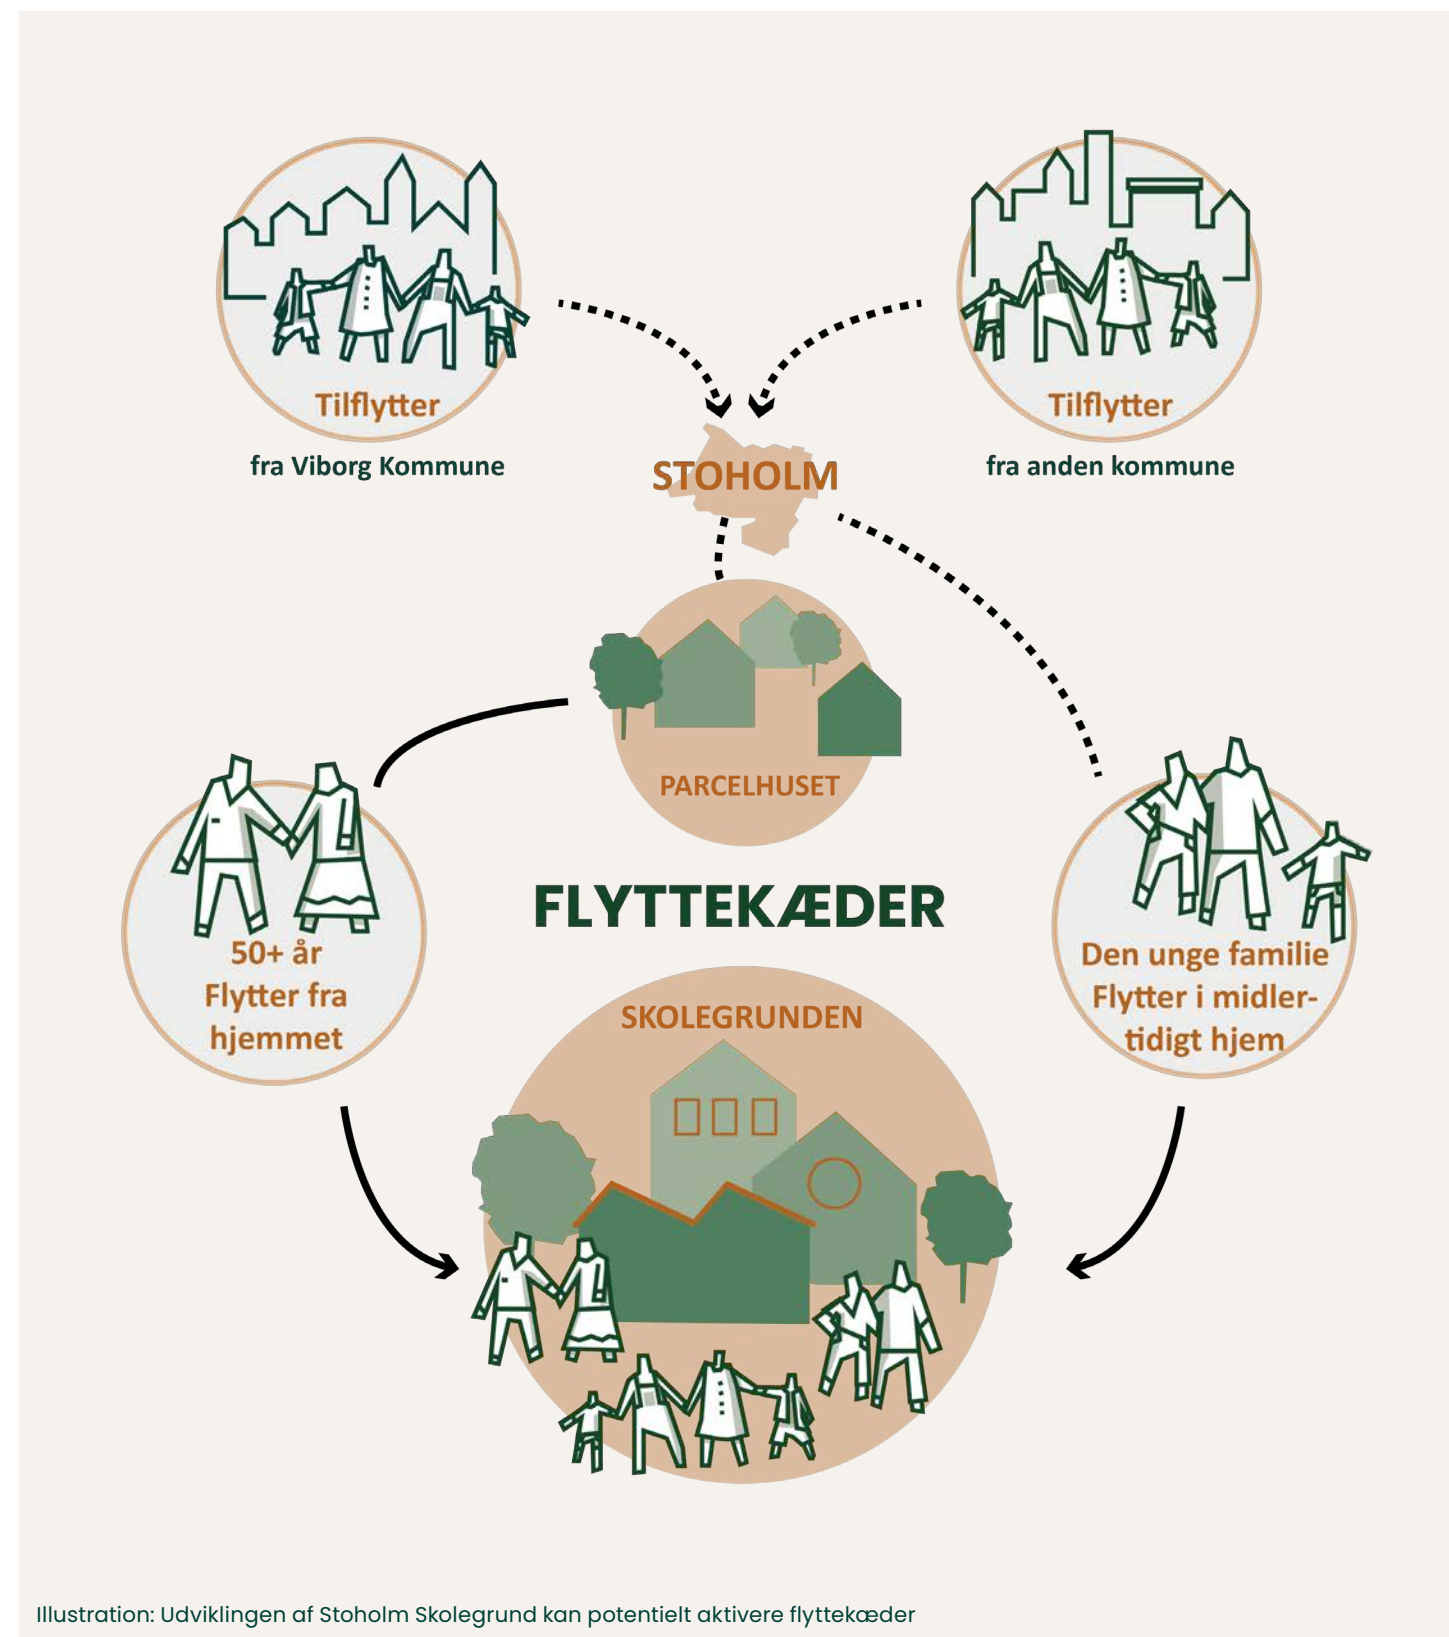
Tilflytter
fra Viborg Kommune

Tilflytter
fra anden kommune

STOHOLM

PARCELHUSET

50+ år
Flytter fra
hjemmet

FLYTTEKÆDER

Den unge familie
Flytter i midlertidigt hjem

SKOLEGRUNDEN

Illustration: Udviklingen af Stoholm Skolegrund kan potentielt aktivere flyttekæder